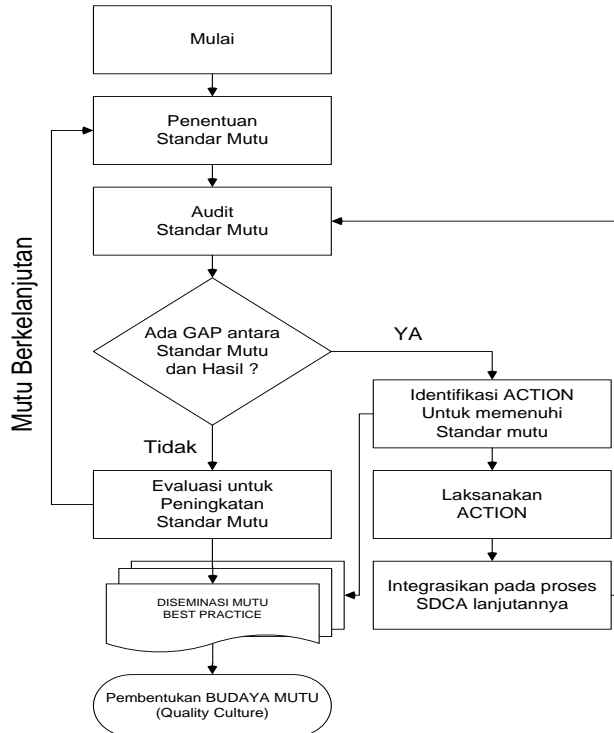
Mulai

Penentuan
Standar Mutu

Audit
Standar Mutu

Mutu Berkelanjutan

Ada GAP antara
Standar Mutu
dan Hasil ?

YA

Identifikasi ACTION
Untuk memenuhi
Standar mutu

Tidak

Evaluasi untuk
Peningkatan
Standar Mutu

Laksanakan
ACTION

Integrasikan pada proses
SDCA lanjutannya

DISEMINASI MUTU
BEST PRACTICE

Pembentukan BUDAYA MUTU
(Quality Culture)